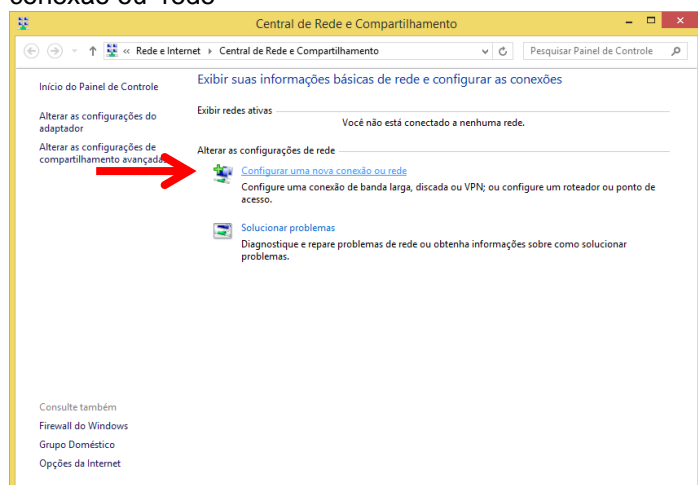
conexão ou rede

Central de Rede e Compartilhamento

« Rede e Internet › Central de Rede e Compartilhamento

Pesquisar Painel de Controle

Início do Painel de Controle

Alterar as configurações do adaptador

Alterar as configurações de compartilhamento avançad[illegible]

Exibir suas informações básicas de rede e configurar as conexões

Exibir redes ativas

Você não está conectado a nenhuma rede.

Alterar as configurações de rede

Configurar uma nova conexão ou rede

Configure uma conexão de banda larga, discada ou VPN; ou configure um roteador ou ponto de acesso.

Solucionar problemas

Diagnostique e repare problemas de rede ou obtenha informações sobre como solucionar problemas.

Consulte também

Firewall do Windows

Grupo Doméstico

Opções da Internet